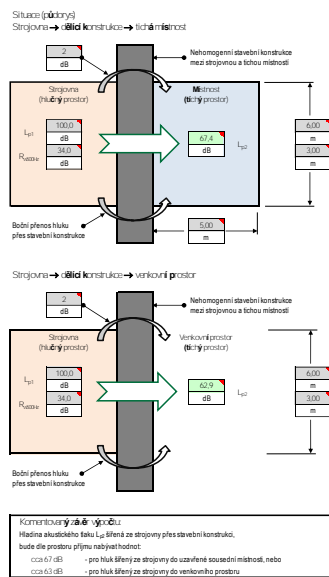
Situace (půdorys)
Strojovna → dělicí konstrukce → tichá místnost

2
dB

Nehomogenní stavební konstrukce mezi strojovnou a tichou místností

Strojovna
(hlučný prostor)

Místnost
(tichý prostor)

$L_{p1}$
100,0
dB

$R_{w500Hz}$
34,0
dB

67,4
dB

$L_{p2}$

6,00
m
3,00
m

Boční přenos hluku přes stavební konstrukce

5,00
m

Strojovna → dělicí konstrukce → venkovní prostor

2
dB

Nehomogenní stavební konstrukce mezi strojovnou a tichou místností

Strojovna
(hlučný prostor)

Venkovní prostor
(tichý prostor)

$L_{p1}$
100,0
dB

$R_{w500Hz}$
34,0
dB

62,9
dB

$L_{p2}$

6,00
m
3,00
m

Boční přenos hluku přes stavební konstrukce

Komentovaný závěr výpočtu:
Hladina akustického tlaku $L_{p2}$ šířená ze strojovny přes stavební konstrukci, bude dle prostoru příjmu nabývat hodnot:
cca 67 dB - pro hluk šířený ze strojovny do uzavřené sousední místnosti, nebo
cca 63 dB - pro hluk šířený ze strojovny do venkovního prostoru